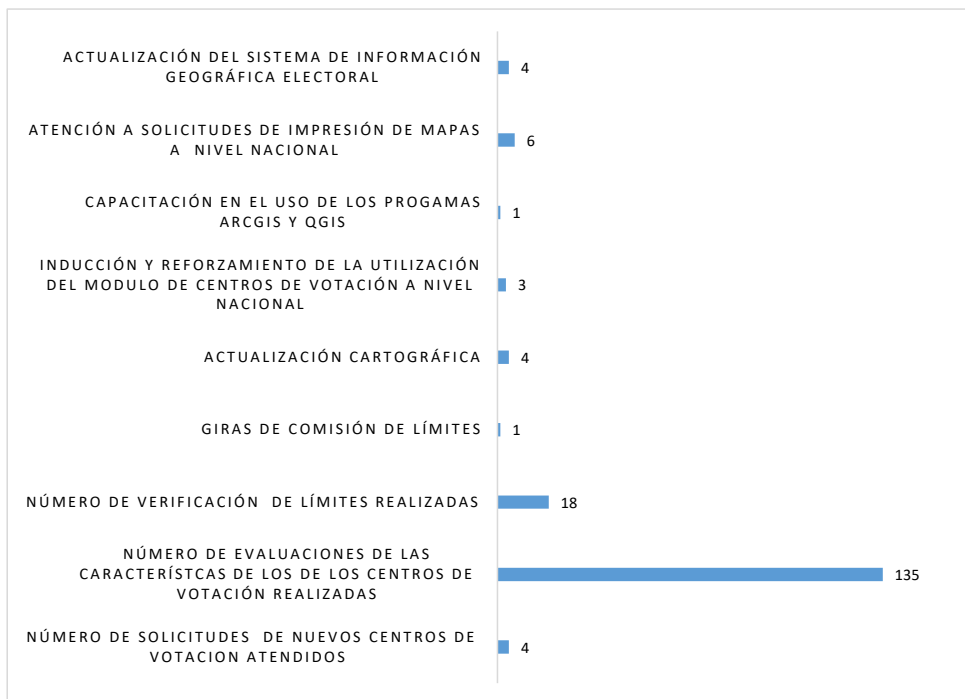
ACTUALIZACIÓN DEL SISTEMA DE INFORMACIÓN GEOGRÁFICA ELECTORAL 4

ATENCIÓN A SOLICITUDES DE IMPRESIÓN DE MAPAS A NIVEL NACIONAL 6

CAPACITACIÓN EN EL USO DE LOS PROGAMAS ARCGIS Y QGIS 1

INDUCCIÓN Y REFORZAMIENTO DE LA UTILIZACIÓN DEL MODULO DE CENTROS DE VOTACIÓN A NIVEL NACIONAL 3

ACTUALIZACIÓN CARTOGRÁFICA 4

GIRAS DE COMISIÓN DE LÍMITES 1

NÚMERO DE VERIFICACIÓN DE LÍMITES REALIZADAS 18

NÚMERO DE EVALUACIONES DE LAS CARACTERÍSTCAS DE LOS DE LOS CENTROS DE VOTACIÓN REALIZADAS 135

NÚMERO DE SOLICITUDES DE NUEVOS CENTROS DE VOTACION ATENDIDOS 4